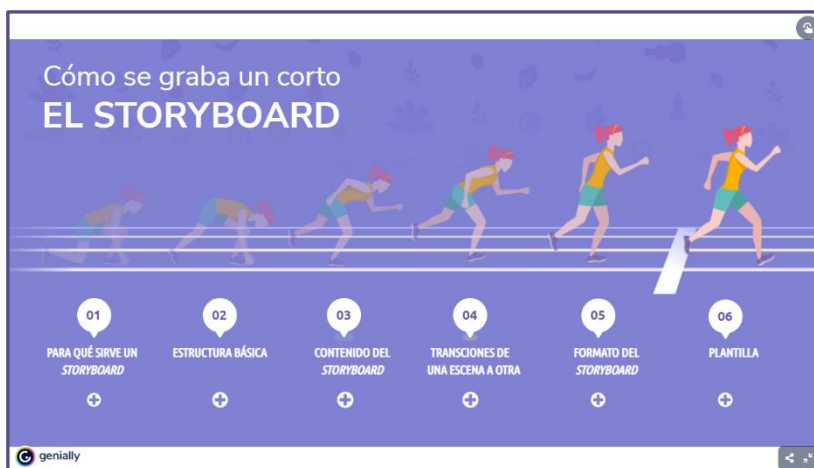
Cómo se graba un corto
EL STORYBOARD

01
PARA QUÉ SIRVE UN *STORYBOARD*

02
ESTRUCTURA BÁSICA

03
CONTENIDO DEL *STORYBOARD*

04
TRANSCIONES DE UNA ESCENA A OTRA

05
FORMATO DEL *STORYBOARD*

06
PLANTILLA

genially